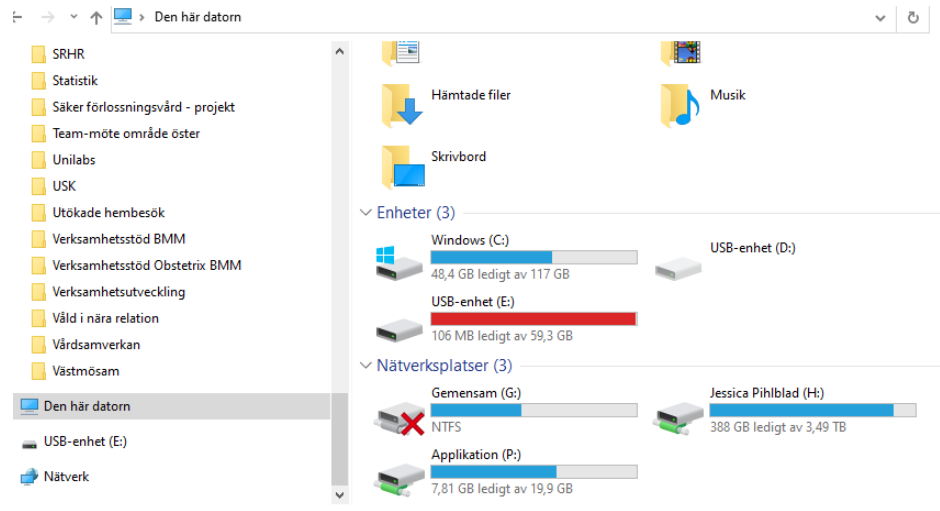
Den här datorn

SRHR
Statistik
Säker förlossningsvård - projekt
Team-möte område öster
Unilabs
USK
Utökade hembesök
Verksamhetsstöd BMM
Verksamhetsstöd Obstetrix BMM
Verksamhetsutveckling
Våld i nära relation
Vårdsamverkan
Västmösam
Den här datorn
USB-enhet (E:)
Nätverk

Hämtade filer
Musik
Skrivbord

Enheter (3)
Windows (C:)
48,4 GB ledigt av 117 GB
USB-enhet (D:)
USB-enhet (E:)
106 MB ledigt av 59,3 GB

Nätverksplatser (3)
Gemensam (G:)
NTFS
Jessica Pihlblad (H:)
388 GB ledigt av 3,49 TB
Applikation (P:)
7,81 GB ledigt av 19,9 GB